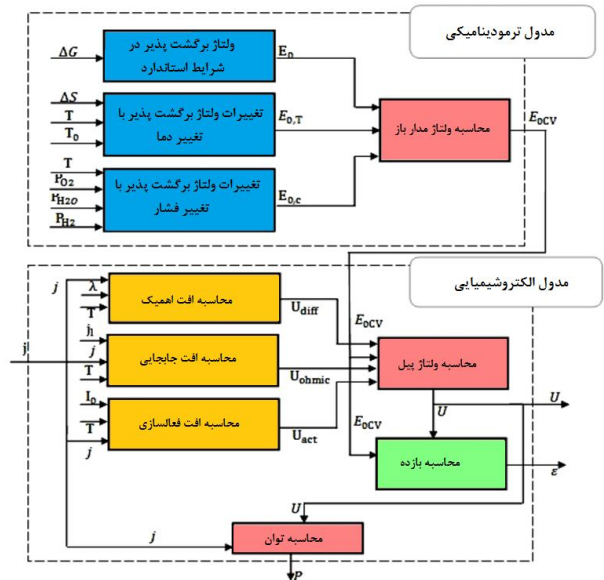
مدول ترمودینامیکی

$\Delta G$
ولتاژ برگشت پذیر در شرایط استاندارد
$E_0$

$\Delta S$
T
$T_0$
تغییرات ولتاژ برگشت پذیر با تغییر دما
$E_{0,T}$

T
$P_{O2}$
$P_{H2O}$
$P_{H2}$
تغییرات ولتاژ برگشت پذیر با تغییر فشار
$E_{0,c}$

محاسبه ولتاژ مدار باز
$E_{OCV}$

مدول الکتروشیمیایی

j
$\lambda$
T
محاسبه افت اهمیک
$U_{diff}$

$j_l$
j
T
محاسبه افت جابجایی
$U_{ohmic}$

$I_0$
T
j
محاسبه افت فعالسازی
$U_{act}$

j

$E_{OCV}$
محاسبه ولتاژ پیل
U
U

$E_{OCV}$
محاسبه بازده
$\varepsilon$

U
j
محاسبه توان
P